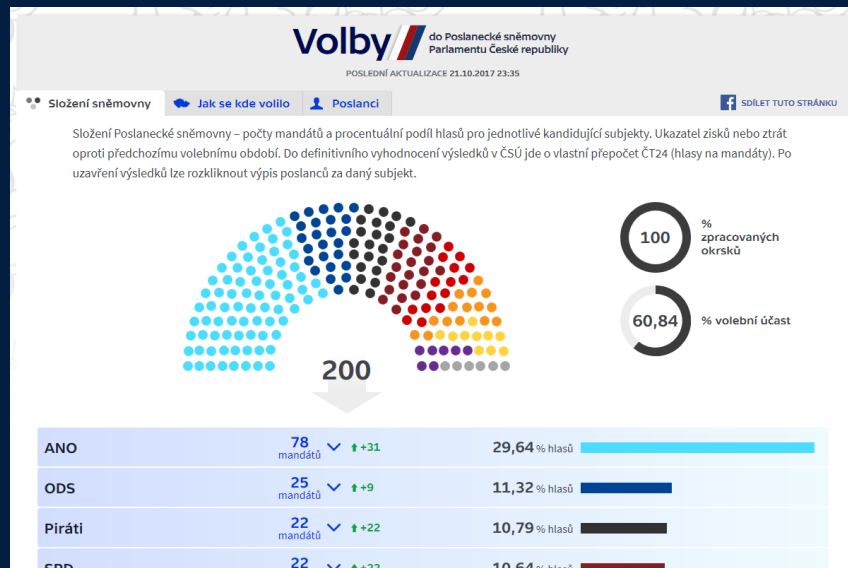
Volby do Poslanecké sněmovny Parlamentu České republiky

POSLEDNÍ AKTUALIZACE 21.10.2017 23:35

Složení sněmovny | Jak se kde volilo | Poslanci

SDÍLET TUTO STRÁNKU

Složení Poslanecké sněmovny – počty mandátů a procentuální podíl hlasů pro jednotlivé kandidující subjekty. Ukazatel zisků nebo ztrát oproti předchozímu volebnímu období. Do definitivního vyhodnocení výsledků v ČSÚ jde o vlastní přepočet ČT24 (hlasy na mandáty). Po uzavření výsledků lze rozkliknout výpis poslanců za daný subjekt.

200

100 % zpracovaných okrsků

60,84 % volební účast

| | | | | |
|---|---|---|---|---|
| ANO | 78 mandátů | +31 | 29,64 % hlasů | |
| ODS | 25 mandátů | +9 | 11,32 % hlasů | |
| Piráti | 22 mandátů | +22 | 10,79 % hlasů | |
| SPD | 22 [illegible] | +22 | 10,64 % hlasů | |